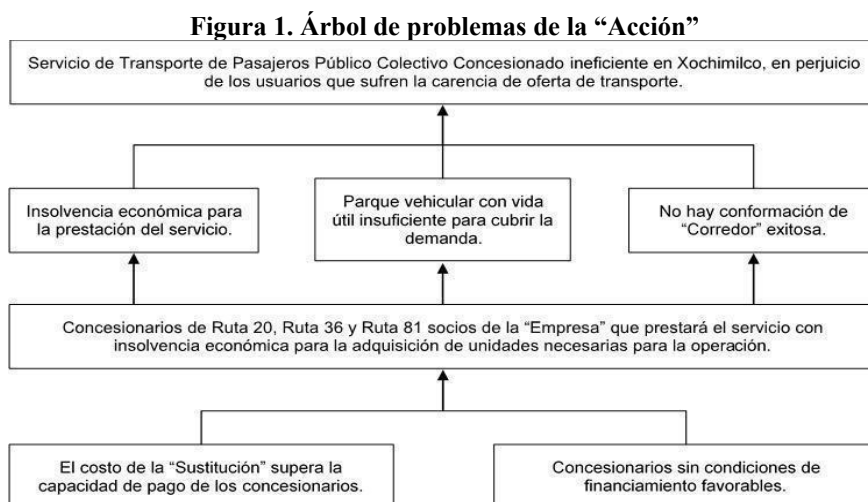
Figura 1. Árbol de problemas de la “Acción”

Servicio de Transporte de Pasajeros Público Colectivo Concesionado ineficiente en Xochimilco, en perjuicio de los usuarios que sufren la carencia de oferta de transporte.

Insolvencia económica para la prestación del servicio.

Parque vehicular con vida útil insuficiente para cubrir la demanda.

No hay conformación de “Corredor” exitosa.

Concesionarios de Ruta 20, Ruta 36 y Ruta 81 socios de la “Empresa” que prestará el servicio con insolvencia económica para la adquisición de unidades necesarias para la operación.

El costo de la “Sustitución” supera la capacidad de pago de los concesionarios.

Concesionarios sin condiciones de financiamiento favorables.